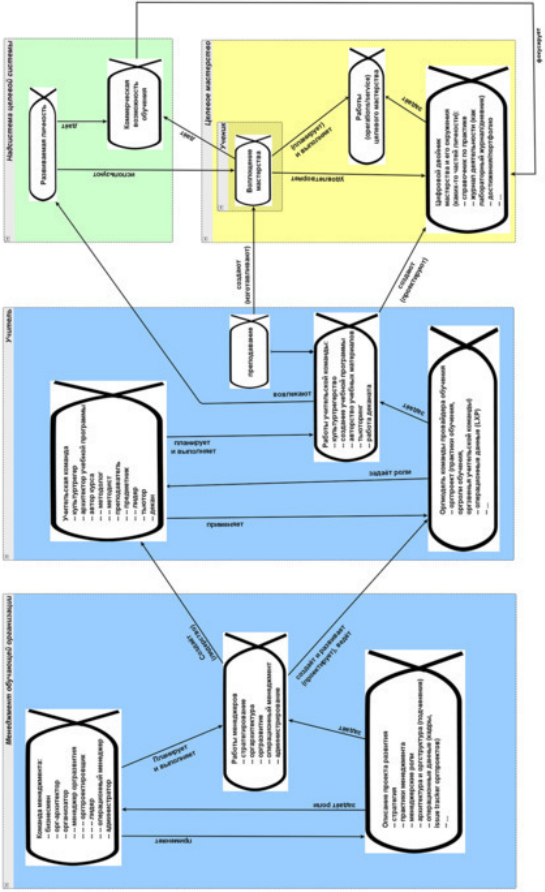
Надсистема целевой системы

Развиваемая личность

даёт

Коммерческая возможность обучения

использует

даёт

Целевое мастерство

Ученик

Выполнение мастерства

(понимает) и выполняет

Работы (operations/service) целевого мастерства

задаёт

Цифровой двойник мастерства и его изучения (какая-то часть личности):
— справочник по практике
— журнал деятельности (как лабораторный журнал/дневник)
— достижения/портфолио
— ...

удостоверяет

фиксирует

Учитель

создаёт (изготавливает)

создаёт (пополняет)

преподавание

Работы учительской команды:
— культуртрегерство
— создание учебной программы
— авторство учебных материалов
— методология
— работа деканата

вовлекает

Учительская команда
— культуртрегер
— архитектор учебной программы
— автор курса
— методолог
— методист
— преподаватель
— предметник
— лидер
— тьютор
— декан

планирует и выполняет

задаёт роли

применяет

задаёт

Оргмодель команды провайдера обучения
— оргпроект (практики обучения, оргроли обучения, оргзвенья учительской команды)
— операционные данные (LRP)
— ...

Менеджмент обучающей организации

Команда менеджмента:
— визионер
— орг.архитектор
— стратег
— менеджер оргразвития
— оргразработчик
— лидер
— операционный менеджер
— администратор

планирует и выполняет

Работы менеджеров
— стратегирование
— оргразвитие
— операционный менеджмент
— администрирование

создаёт (обучает)

создаёт и улучшает (проектирует) задаёт

задаёт

Описание проекта развития
— стратегия
— практики менеджмента
— менеджерские роли
— оргструктура (подразделения)
— операционные данные (кадры, issue tracker оргпроектов)
— ...

задаёт роли

применяет